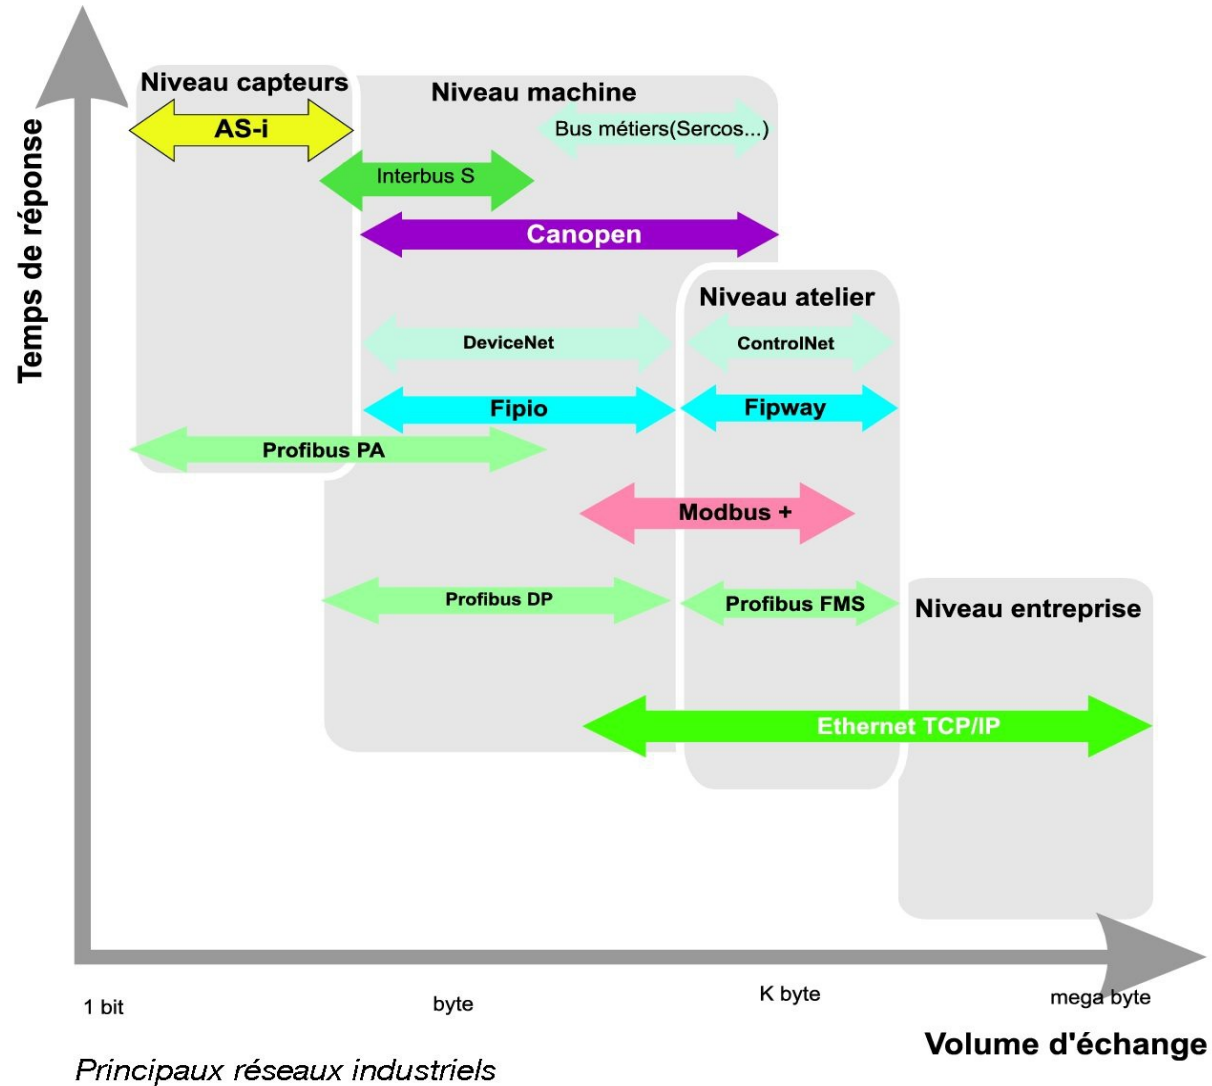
Temps de réponse

Niveau capteurs

Niveau machine

AS-i

Bus métiers(Sercos...)

Interbus S

Canopen

Niveau atelier

DeviceNet

ControlNet

Fipio

Fipway

Profibus PA

Modbus +

Profibus DP

Profibus FMS

Niveau entreprise

Ethernet TCP/IP

1 bit

byte

K byte

mega byte

Volume d'échange

Principaux réseaux industriels